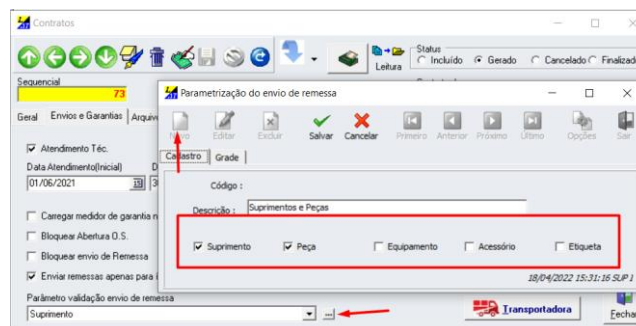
Contratos

Leitura

Status
Incluído Gerado Cancelado Finalizad

Sequencial
73

Geral Envios e Garantias Arquiv

Atendimento Téc.
Data Atendimento(Inicial)
01/06/2021

Carregar medidor de garantia n
Bloquear Abertura O.S.
Bloquear envio de Remessa
Enviar remessas apenas para i

Parâmetro validação envio de remessa
Suprimento

Transportadora

Fecha

Parametrização do envio de remessa

Novo Editar Excluir Salvar Cancelar Primeiro Anterior Próximo Último Opções Sair

Cadastro Grade

Código :

Descrição : Suprimentos e Peças

Suprimento Peça Equipamento Acessório Etiqueta

18/04/2022 15:31:16 SUP 1